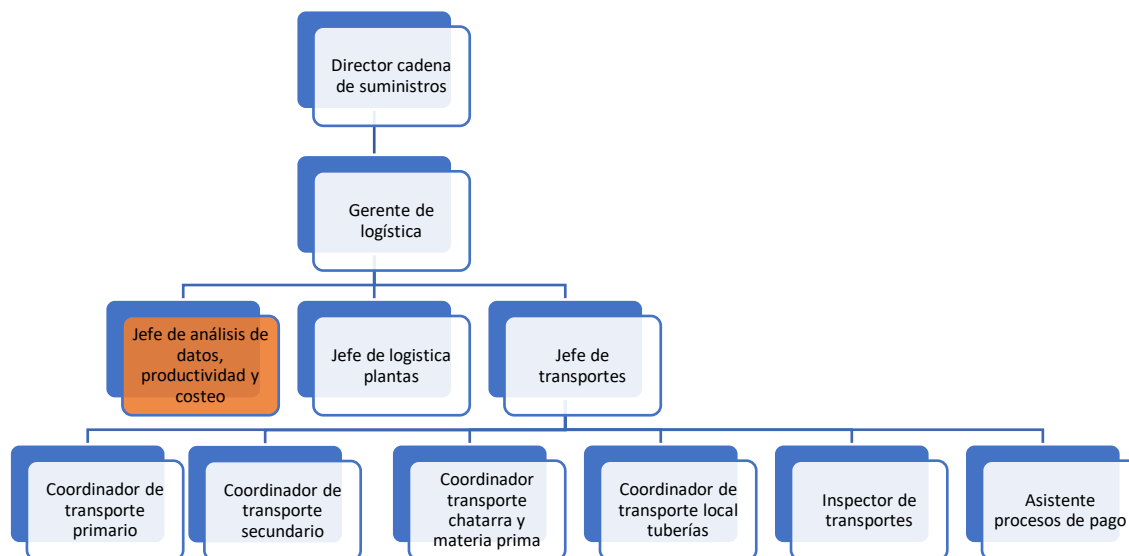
Director cadena de suministros

Gerente de logística

Jefe de análisis de datos, productividad y costeo

Jefe de logistica plantas

Jefe de transportes

Coordinador de transporte primario

Coordinador de transporte secundario

Coordinador transporte chatarra y materia prima

Coordinador de transporte local tuberías

Inspector de transportes

Asistente procesos de pago